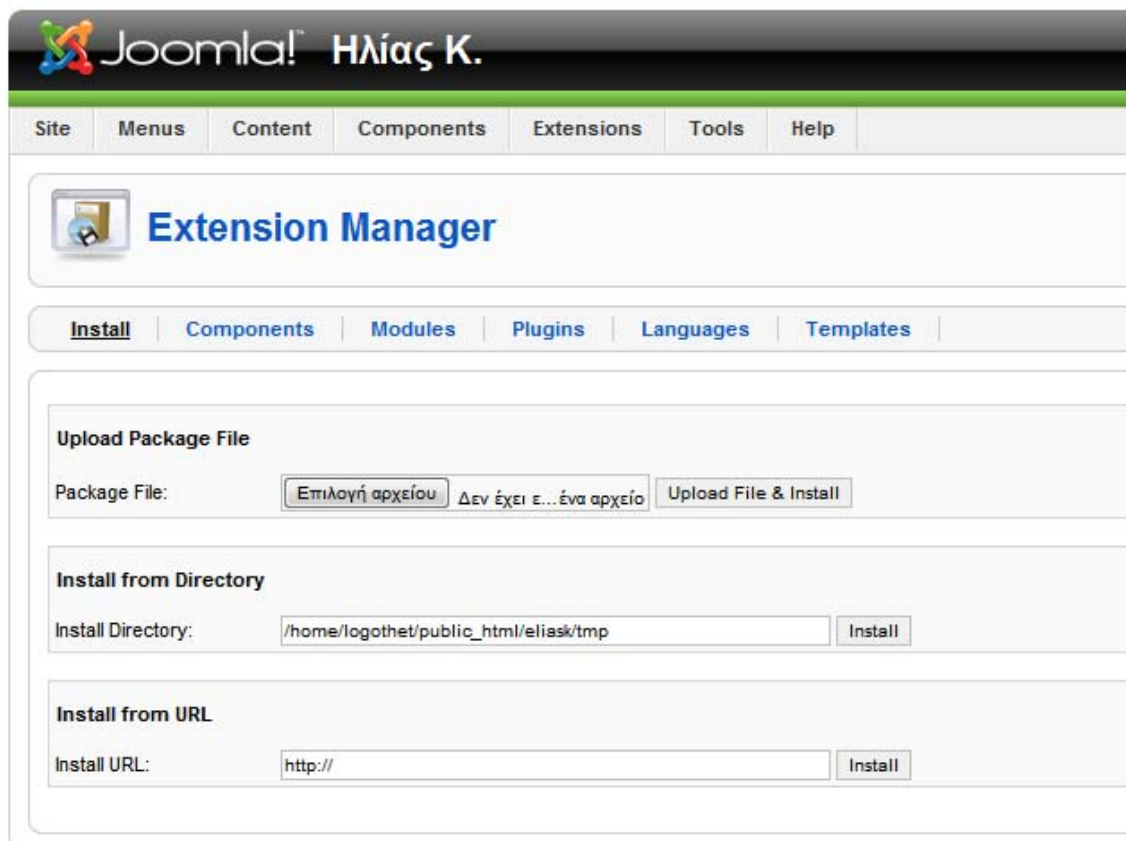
Joomla!™ Ηλίας Κ.

Site | Menus | Content | Components | Extensions | Tools | Help

Extension Manager

Install | Components | Modules | Plugins | Languages | Templates

Upload Package File

Package File: Επιλογή αρχείου Δεν έχει ε...ένα αρχείο Upload File & Install

Install from Directory

Install Directory: /home/logothet/public_html/eliask/tmp Install

Install from URL

Install URL: http:// Install